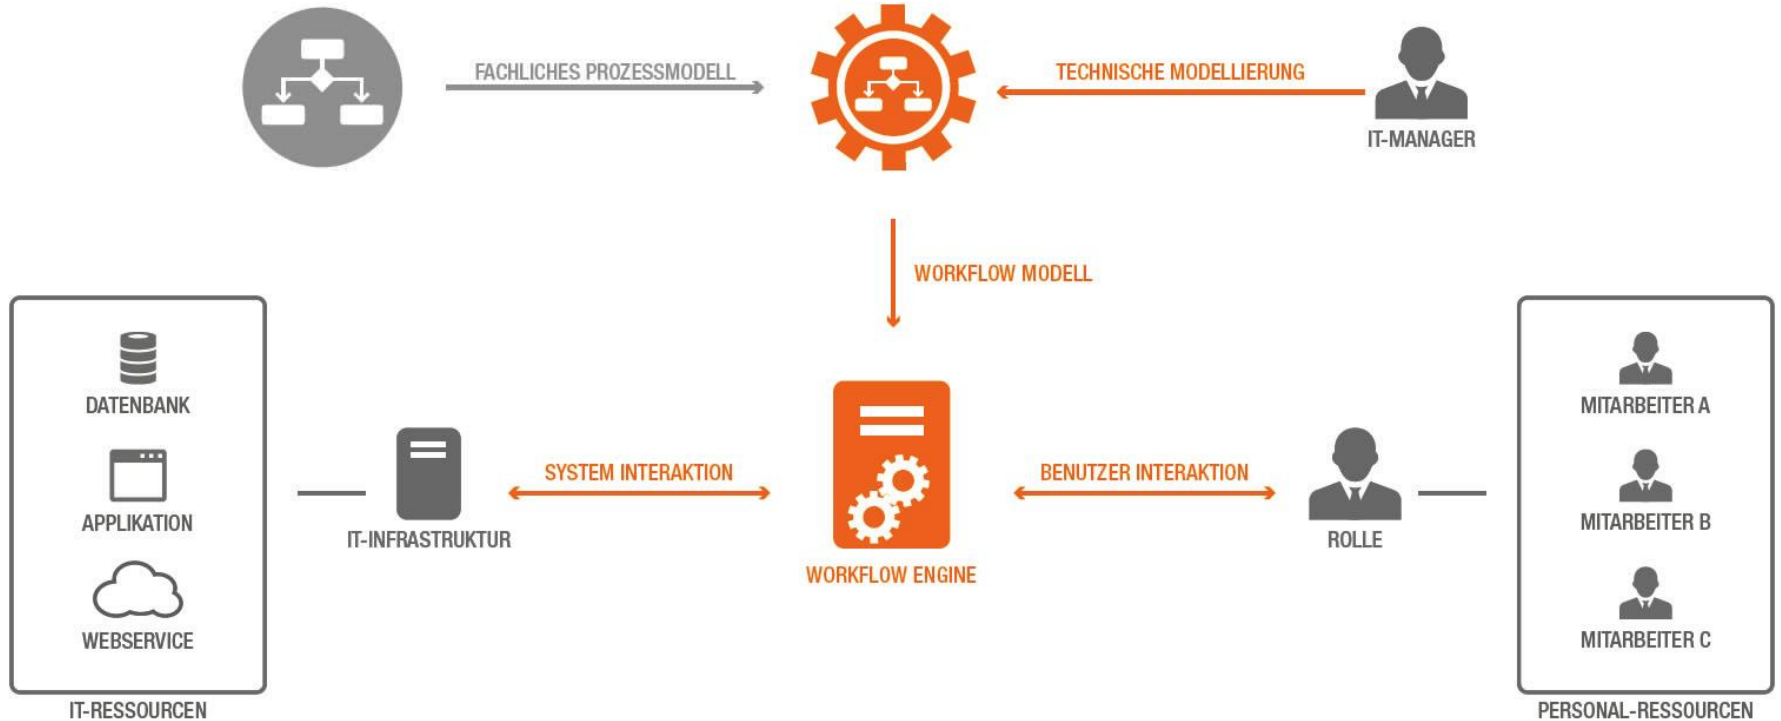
FACHLICHES PROZESSMODELL

TECHNISCHE MODELLIERUNG

IT-MANAGER

WORKFLOW MODELL

DATENBANK

APPLIKATION

WEBSERVICE

IT-RESSOURCEN

IT-INFRASTRUKTUR

SYSTEM INTERAKTION

WORKFLOW ENGINE

BENUTZER INTERAKTION

ROLLE

MITARBEITER A

MITARBEITER B

MITARBEITER C

PERSONAL-RESSOURCEN